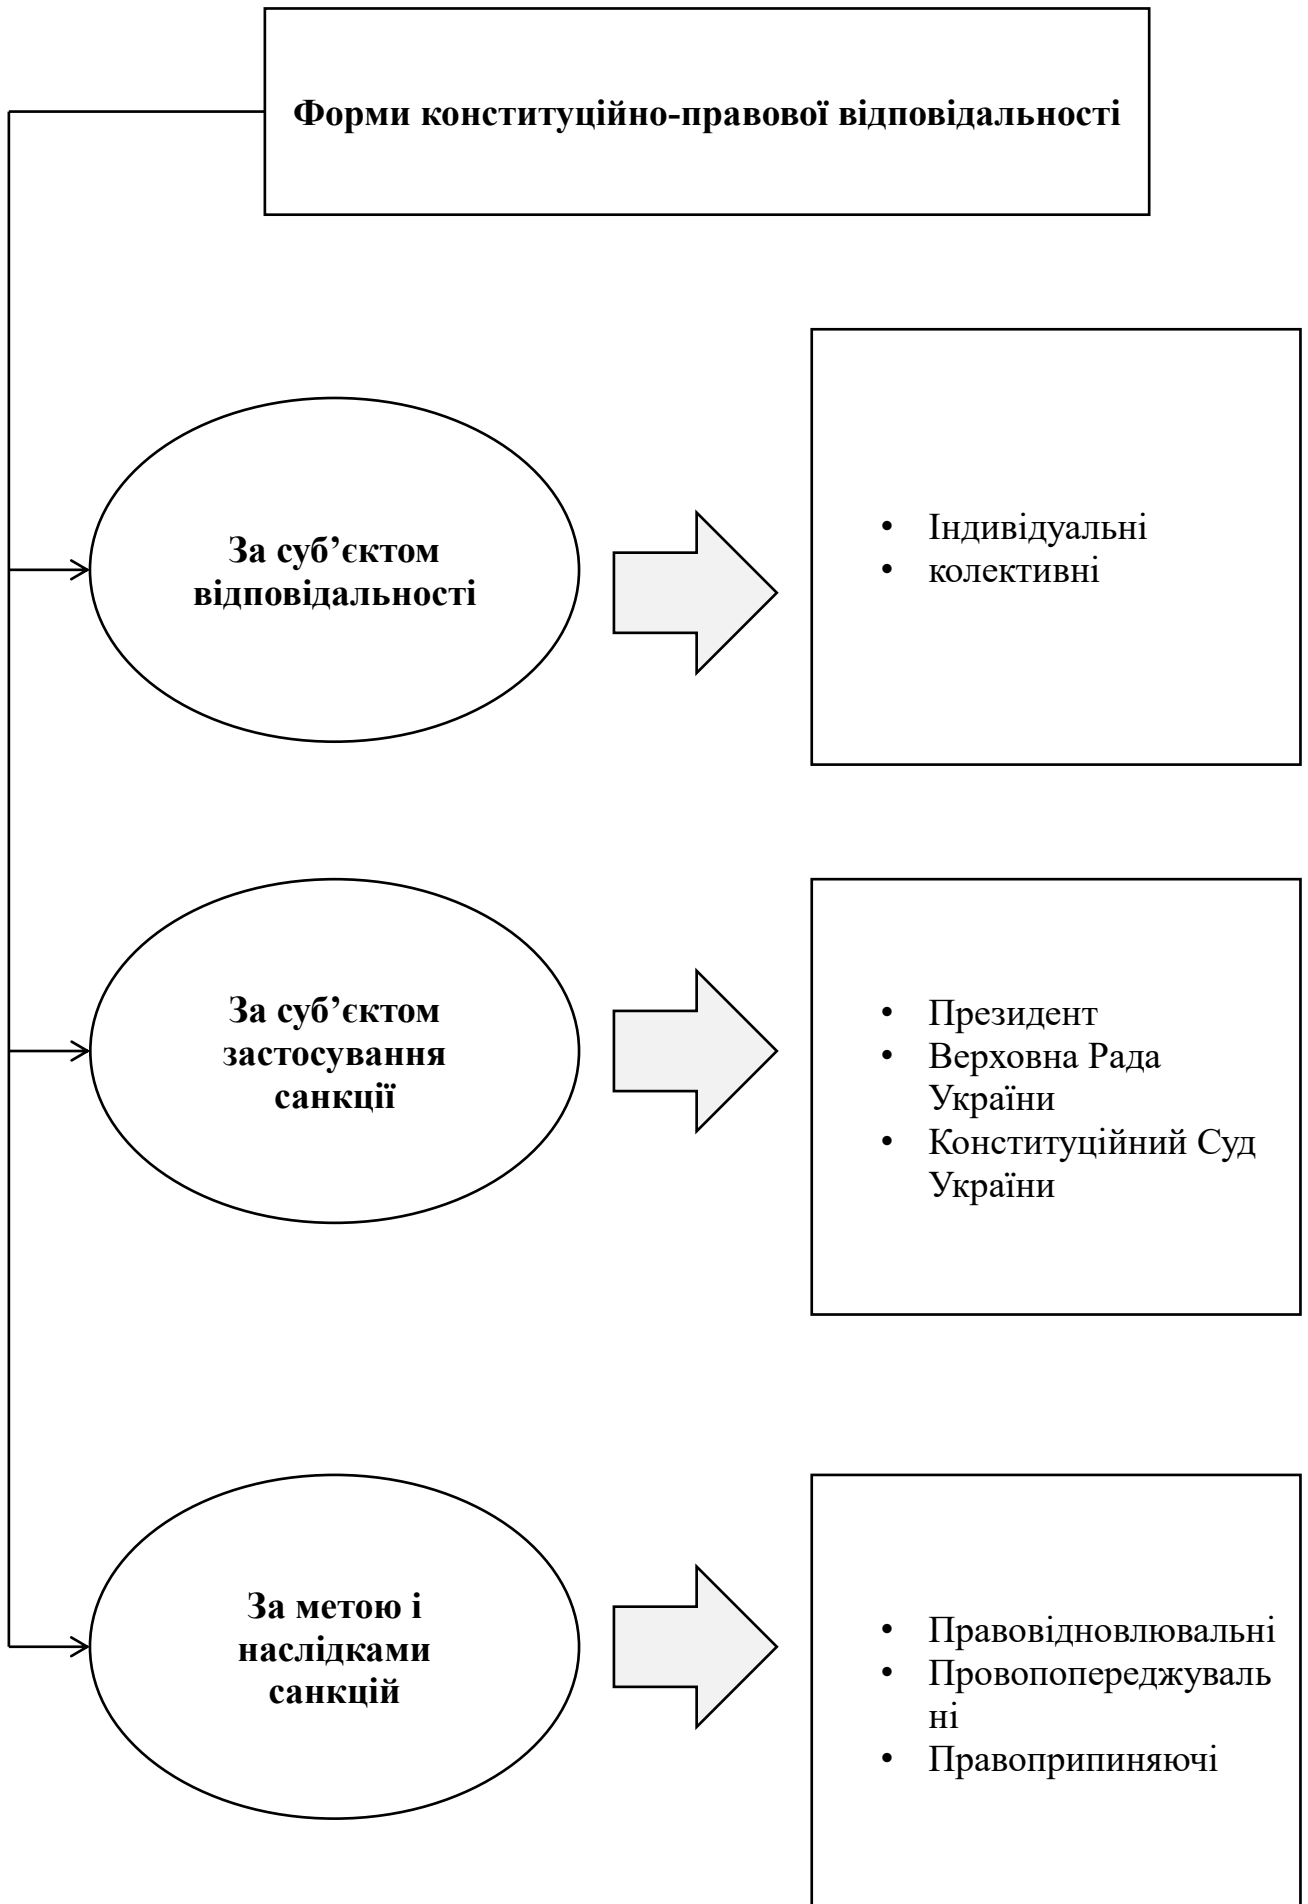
Форми конституційно-правової відповідальності

За суб'єктом відповідальності

• Індивідуальні
• колективні

За суб'єктом застосування санкції

• Президент
• Верховна Рада України
• Конституційний Суд України

За метою і наслідками санкцій

• Правовідновлювальні
• Провопопереджувальні
• Правоприпиняючі